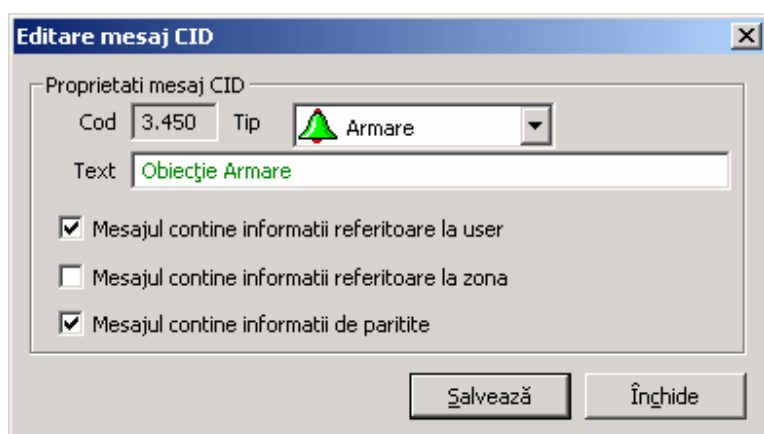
Editare mesaj CID

Proprietati mesaj CID

Cod 3.450 Tip Armare

Text Obiecţie Armare

Mesajul contine informatii referitoare la user

Mesajul contine informatii referitoare la zona

Mesajul contine informatii de paritite

Salvează Închide